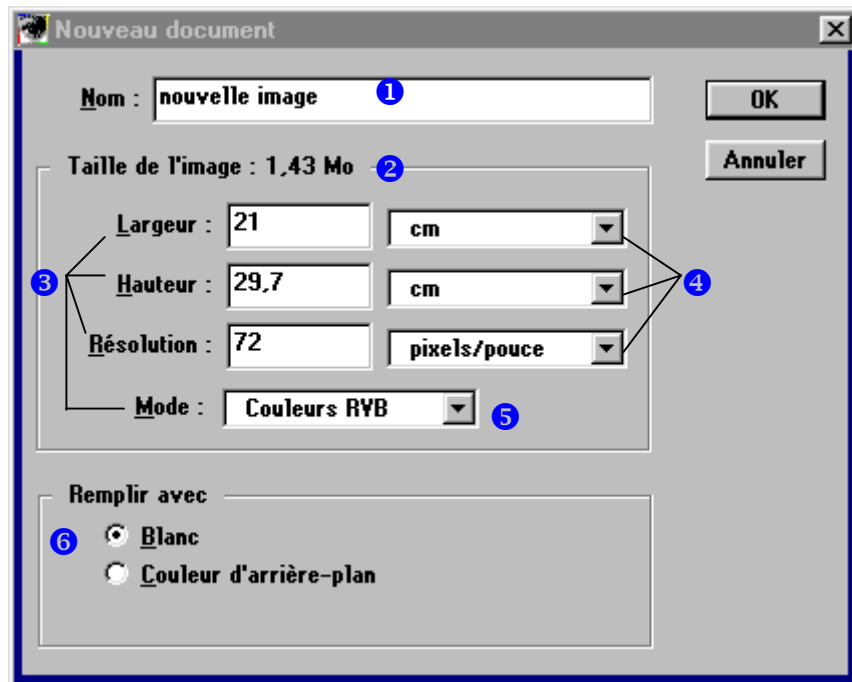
Nouveau document

Nom : nouvelle image ❶

OK

Annuler

Taille de l'image : 1,43 Mo ❷

Largeur : 21 cm

❸ Hauteur : 29,7 cm ❹

Résolution : 72 pixels/pouce

Mode : Couleurs RVB ❺

Remplir avec

❻ Blanc

Couleur d'arrière-plan